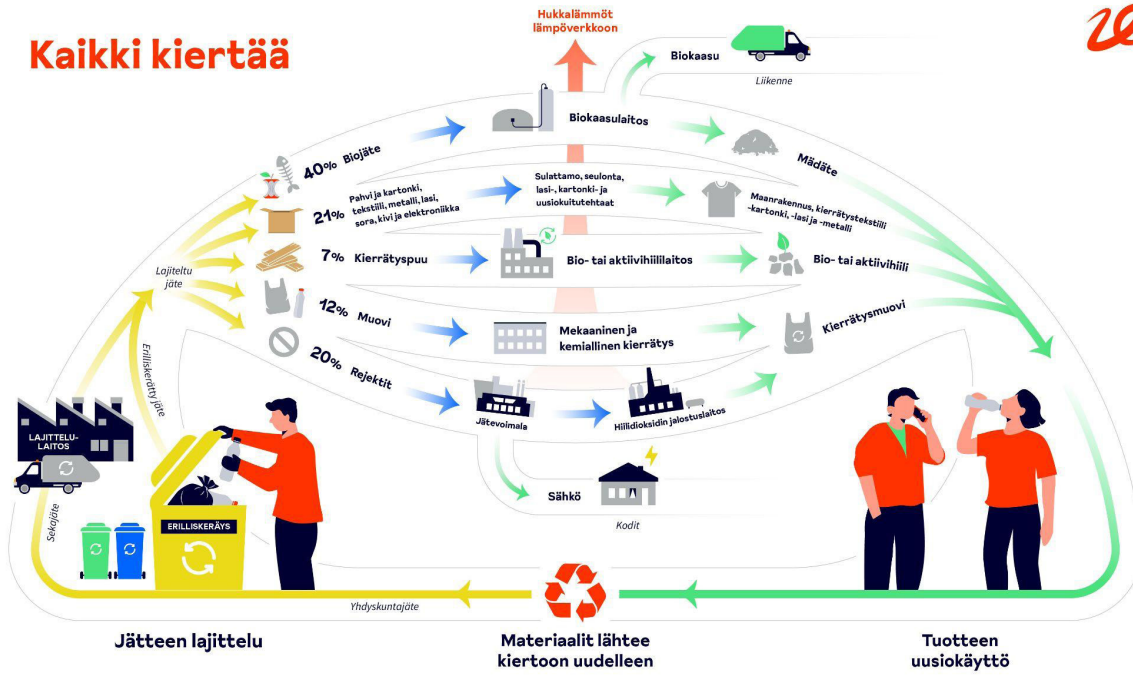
Kaikki kiertää

Hukkalämmöt lämpöverkkoon

Biokaasu

Liikenne

Biokaasulaitos

Mädäte

40% Biojäte

Sulattamo, seulonta, lasi-, kartonki- ja uusiokuitutehtaat

21% Pahvi ja kartonki, tekstiili, metalli, lasi, sora, kivi ja elektroniikka

Maanrakennus, kierrätystekstiili -kartonki, -lasi ja -metalli

Lajiteltu jäte

7% Kierrätyspuu

Bio- tai aktiivihiililaitos

Bio- tai aktiivihiili

12% Muovi

Mekaaninen ja kemiallinen kierrätys

Kierrätysmuovi

Erilliskerätty jäte

20% Rejektit

Jätevoimala

Hiilidioksidin jalostuslaitos

LAJITTELU-LAITOS

Sähkö

Kodit

ERILLISKERÄYS

Sekajäte

Yhdyskuntajäte

Jätteen lajittelu

Materiaalit lähtee kiertoon uudelleen

Tuotteen uusiokäyttö